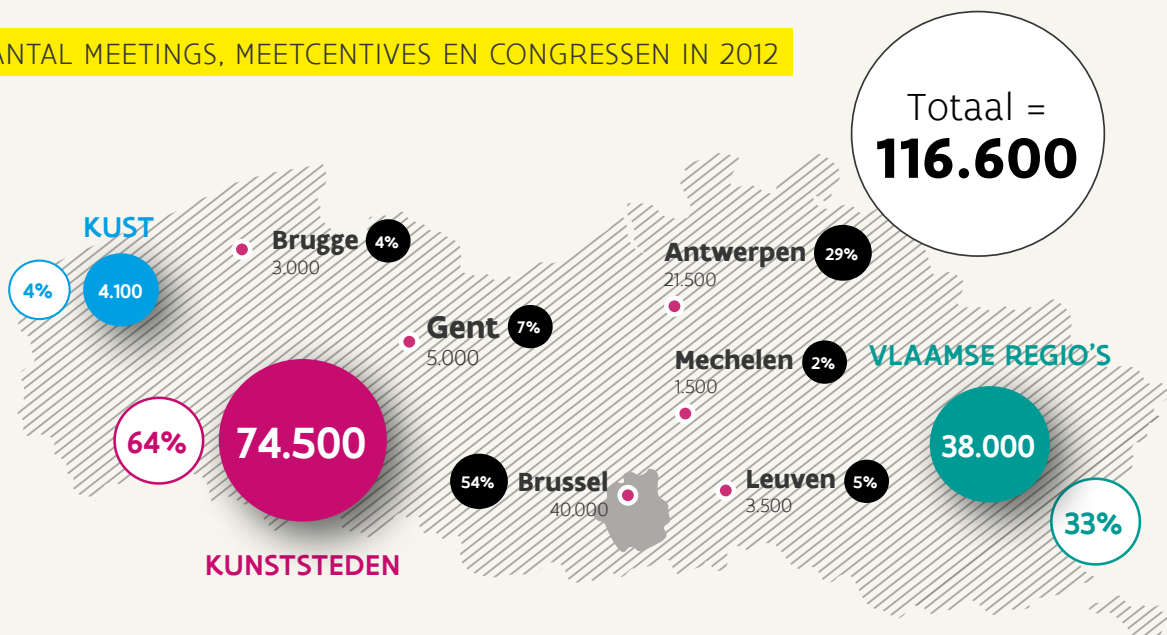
ANTAL MEETINGS, MEETCENTIVES EN CONGRESSEN IN 2012

Totaal = 116.600

KUST

4%

4.100

Brugge 4%
3.000

Gent 7%
5.000

Antwerpen 29%
21.500

Mechelen 2%
1.500

VLAAMSE REGIO'S

64%

74.500

54% Brussel
40.000

Leuven 5%
3.500

38.000

33%

KUNSTSTEDEN